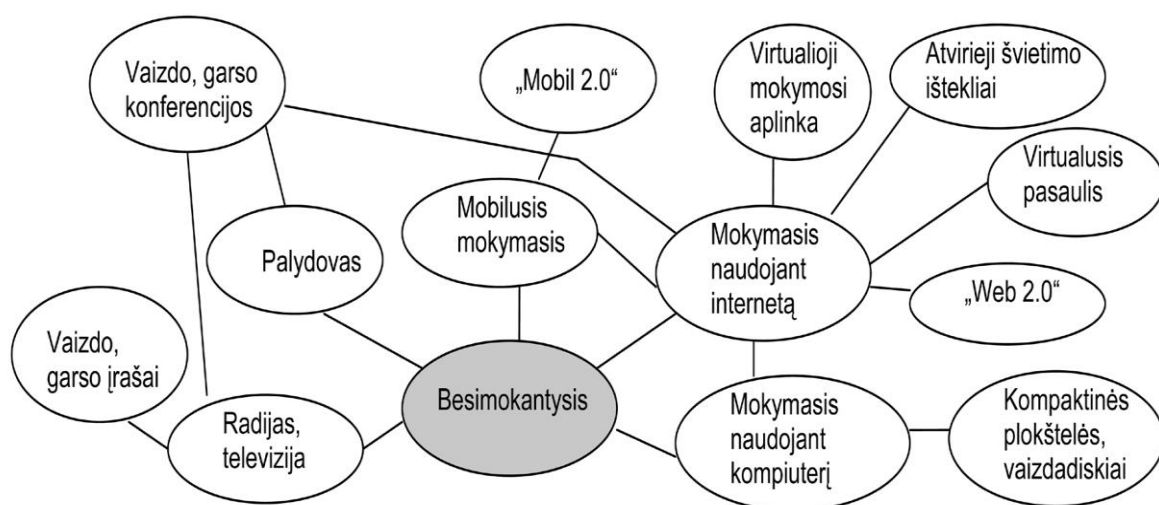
Vaizdo, garso konferencijos

„Mobil 2.0“

Virtualioji mokymosi aplinka

Atvirieji švietimo ištekliai

Virtualusis pasaulis

Mobilusis mokymasis

Palydovas

Mokymasis naudojant internetą

„Web 2.0“

Vaizdo, garso įrašai

Besimokantysis

Radijas, televizija

Mokymasis naudojant kompiuterį

Kompaktinės plokštelės, vaizdadiskiai